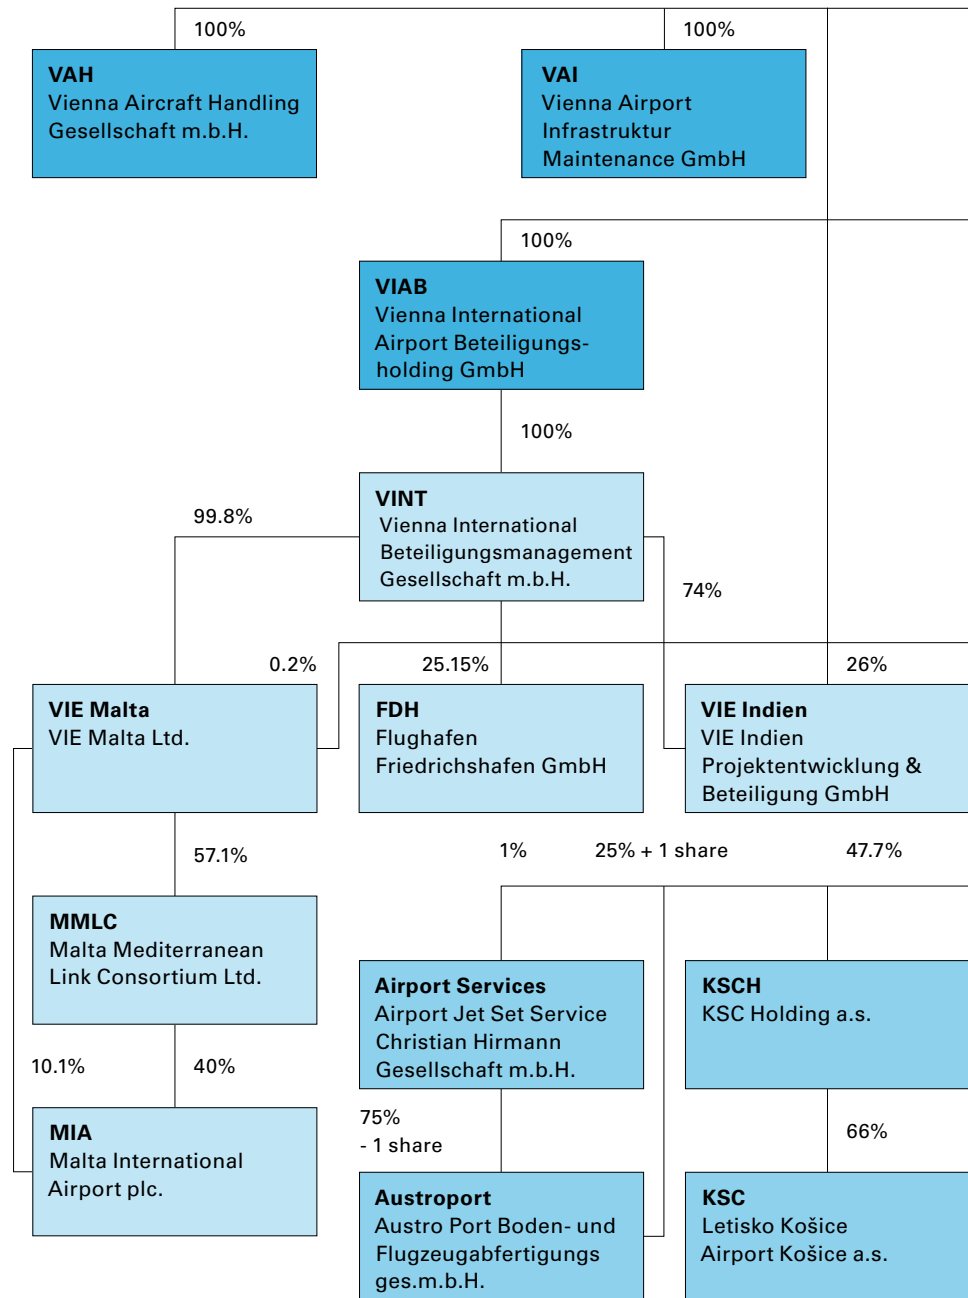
100%

VAH
Vienna Aircraft Handling Gesellschaft m.b.H.

100%

VAI
Vienna Airport Infrastruktur Maintenance GmbH

100%

VIAB
Vienna International Airport Beteiligungsholding GmbH

100%

VINT
Vienna International Beteiligungsmanagement Gesellschaft m.b.H.

99.8%

74%

0.2%

25.15%

26%

VIE Malta
VIE Malta Ltd.

FDH
Flughafen Friedrichshafen GmbH

VIE Indien
VIE Indien Projektentwicklung & Beteiligung GmbH

57.1%

1%

25% + 1 share

47.7%

MMLC
Malta Mediterranean Link Consortium Ltd.

Airport Services
Airport Jet Set Service Christian Hirmann Gesellschaft m.b.H.

KSCH
KSC Holding a.s.

10.1%

40%

MIA
Malta International Airport plc.

75%
- 1 share

66%

Austroport
Austro Port Boden- und Flugzeugabfertigungs ges.m.b.H.

KSC
Letisko Košice
Airport Košice a.s.